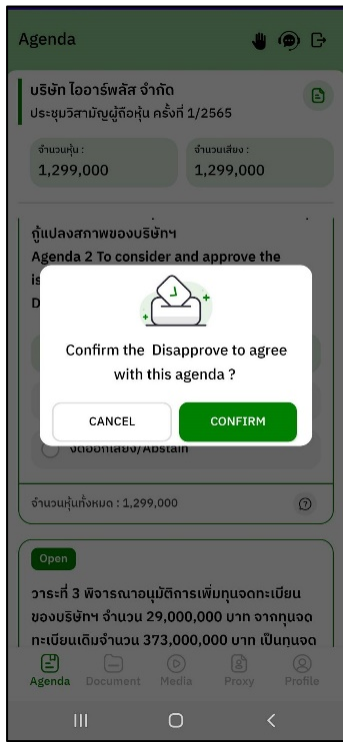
Agenda

บริษัท ไออาร์พลัส จำกัด
ประชุมวิสามัญผู้ถือหุ้น ครั้งที่ 1/2565

จำนวนหุ้น :
1,299,000

จำนวนเสียง :
1,299,000

กู้แปลงสภาพของบริษัทฯ
Agenda 2 To consider and approve the is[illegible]
D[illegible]

Confirm the Disapprove to agree with this agenda ?

CANCEL

CONFIRM

งดออกเสียง/Abstain

จำนวนหุ้นทั้งหมด : 1,299,000

Open

วาระที่ 3 พิจารณาอนุมัติการเพิ่มทุนจดทะเบียนของบริษัทฯ จำนวน 29,000,000 บาท จากทุนจดทะเบียนเดิมจำนวน 373,000,000 บาท เป็นทุนจด

Agenda Document Media Proxy Profile